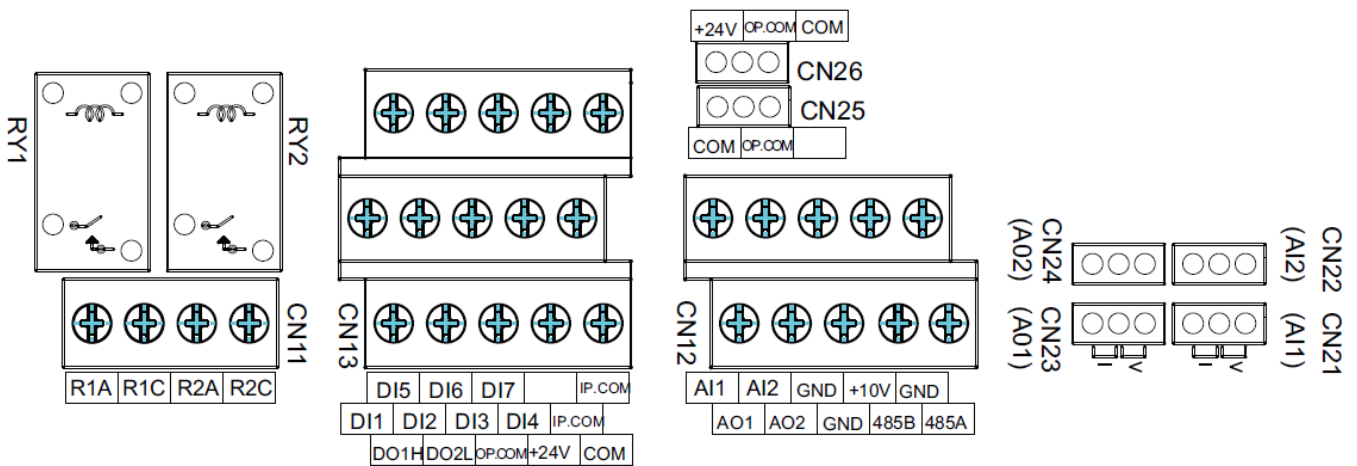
+24V OP.COM COM
CN26
CN25
COM OP.COM

RY1
RY2

CN11
R1A R1C R2A R2C

CN13
DI5 DI6 DI7 IP.COM
DI1 DI2 DI3 DI4 IP.COM
DO1H DO2L OP.COM +24V COM

CN12
AI1 AI2 GND +10V GND
AO1 AO2 GND 485B 485A

CN24 (A02)
CN23 (A01)
CN22 (AI2)
CN21 (AI1)
I V
I V